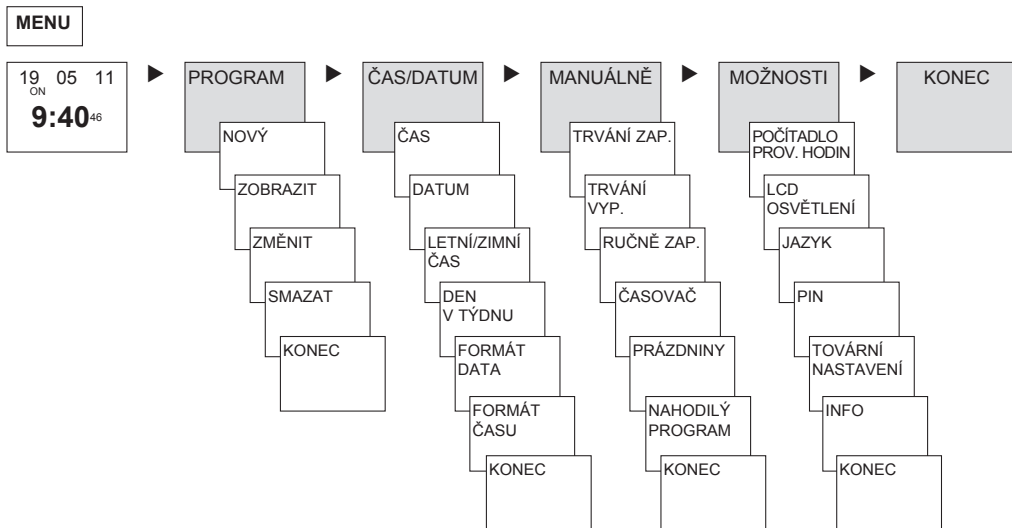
MENU

19 05 11
ON
9:40 46

PROGRAM
NOVÝ
ZOBRAZIT
ZMĚNIT
SMAZAT
KONEC

ČAS/DATUM
ČAS
DATUM
LETNÍ/ZIMNÍ ČAS
DEN V TÝDNU
FORMÁT DATA
FORMÁT ČASU
KONEC

MANUÁLNĚ
TRVÁNÍ ZAP.
TRVÁNÍ VYP.
RUČNĚ ZAP.
ČASOVAČ
PRÁZDNINY
NAHODILÝ PROGRAM
KONEC

MOŽNOSTI
POČÍTADLO PROV. HODIN
LCD OSVĚTLENÍ
JAZYK
PIN
TOVÁRNÍ NASTAVENÍ
INFO
KONEC

KONEC